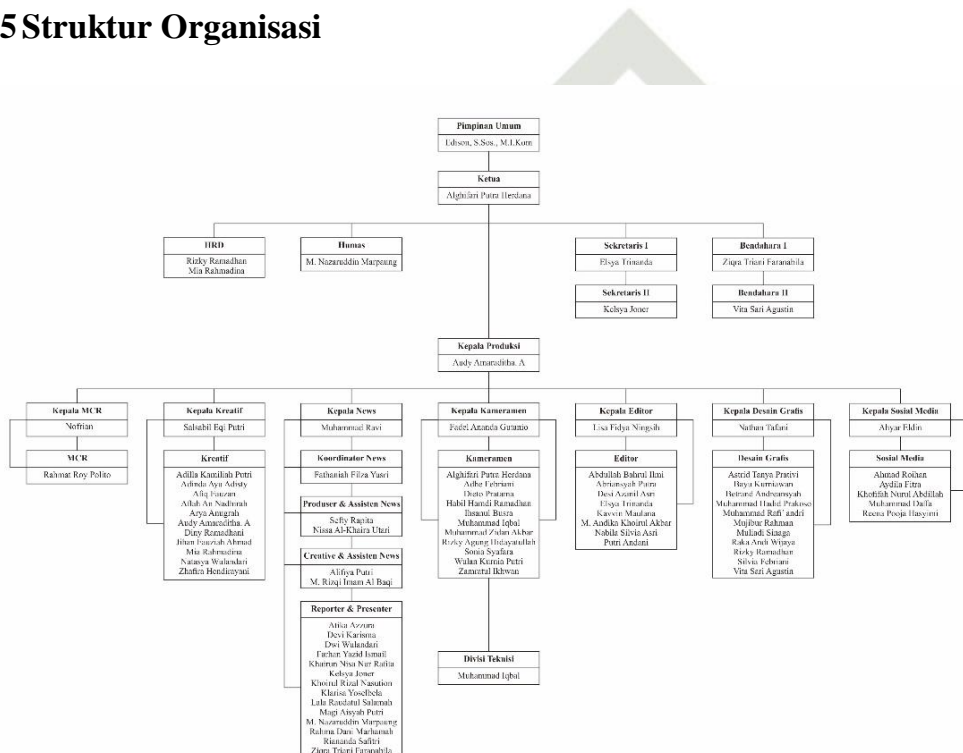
5 Struktur Organisasi

Pimpinan Umum
Edison, S.Sos., M.I.Kom

Ketua
Alghifari Putra Herdana

HRD
Rizky Ramadhan
Mia Rahmadina

Humas
M. Nazaruddin Marpaung

Sekretaris I
Elsya Trinanda

Sekretaris II
Kelsya Joner

Bendahara I
Ziqra Triani Faranabila

Bendahara II
Vita Sari Agustin

Kepala Produksi
Andy Amaraditha. A

Kepala MCR
Nofrian

MCR
Rahmat Roy Polito

Kepala Kreatif
Salsabil Eqi Putri

Kreatif
Adilla Kamilah Putri
Adinda Ayu Adisty
Afiq Fauzan
Aflah An Nadhirah
Arya Anugrah
Andy Amaraditha. A
Diny Ramadhani
Jihan Fauziah Ahmad
Mia Rahmadina
Natasya Wulandari
Zhafira Hendriayani

Kepala News
Muhammad Ravi

Koordinator News
Fathaniah Filza Yusri

Produser & Assisten News
Sefty Rapita
Nisa Al-Khaira Utari

Creative & Assisten News
Alifiya Putri
M. Rizqi Imam Al Baqi

Reporter & Presenter
Atika Azzura
Devi Karisma
Dwi Wulandari
Farhan Yazid Ismail
Khairun Nisa Nur Rafifa
Kelsya Joner
Khoirul Rizal Nasution
Klarisa Yoselbela
Lala Raudatul Salamah
Magi Aisyah Putri
M. Nazaruddin Marpaung
Rahma Dani Marhamah
Riananda Safitri
Ziqra Triani Faranabila

Kepala Kameramen
Fadel Azanda Gumano

Kameramen
Alghifari Putra Herdana
Adhe Febriani
Dosto Pratama
Habil Hamdi Ramadhan
Ihsanul Busra
Muhammad Iqbal
Muhammad Zidan Akbar
Rizky Agung Hidayatullah
Sonia Syafara
Wulan Kurnia Putri
Zamzarial Ikhwan

Divisi Teknisi
Muhammad Iqbal

Kepala Editor
Lisa Fidya Ningsih

Editor
Abdullah Baharil Ilmi
Abriansyah Putra
Desi Azanil Asri
Elsya Trinanda
Kavvin Maulana
M. Andika Khoirul Akbar
Nabila Silvia Asri
Putri Andani

Kepala Desain Grafis
Nathan Tafani

Desain Grafis
Astrid Tanya Pratiwi
Bayu Kurniawan
Betrand Andreansyah
Muhammad Hadid Prakoso
Muhammad Rafi'andri
Mujibur Rahman
Muliadi Siaaga
Raka Andi Wijaya
Rizky Ramadhan
Silvia Febriani
Vita Sari Agustin

Kepala Sosial Media
Alfyar Eldin

Sosial Media
Ahmad Roihan
Aydila Fitra
Khotifah Nurul Abdillah
Muhammad Daffa
Reena Pooja Hasyimi